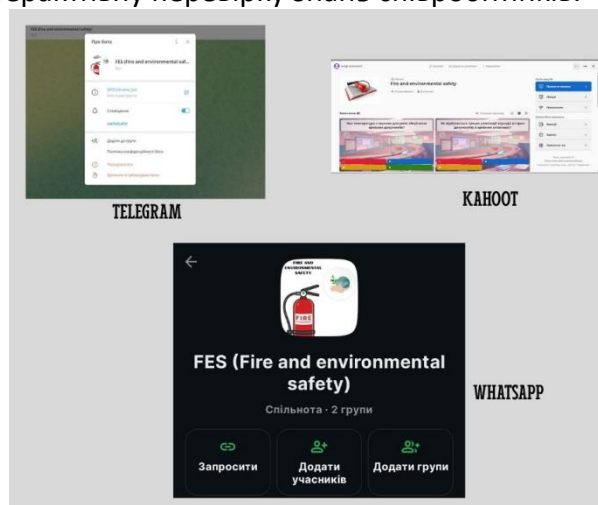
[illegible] перевірку знань співробітників.

FES (Fire and environmental saf...

Про бота

Сповіщення

TELEGRAM

Fire and environmental safety

KAHOOT

FIRE AND ENVIRONMENTAL SAFETY

FIRE

FES (Fire and environmental safety)

Спільнота · 2 групи

Запросити

Додати учасників

Додати групи

WHATSAPP